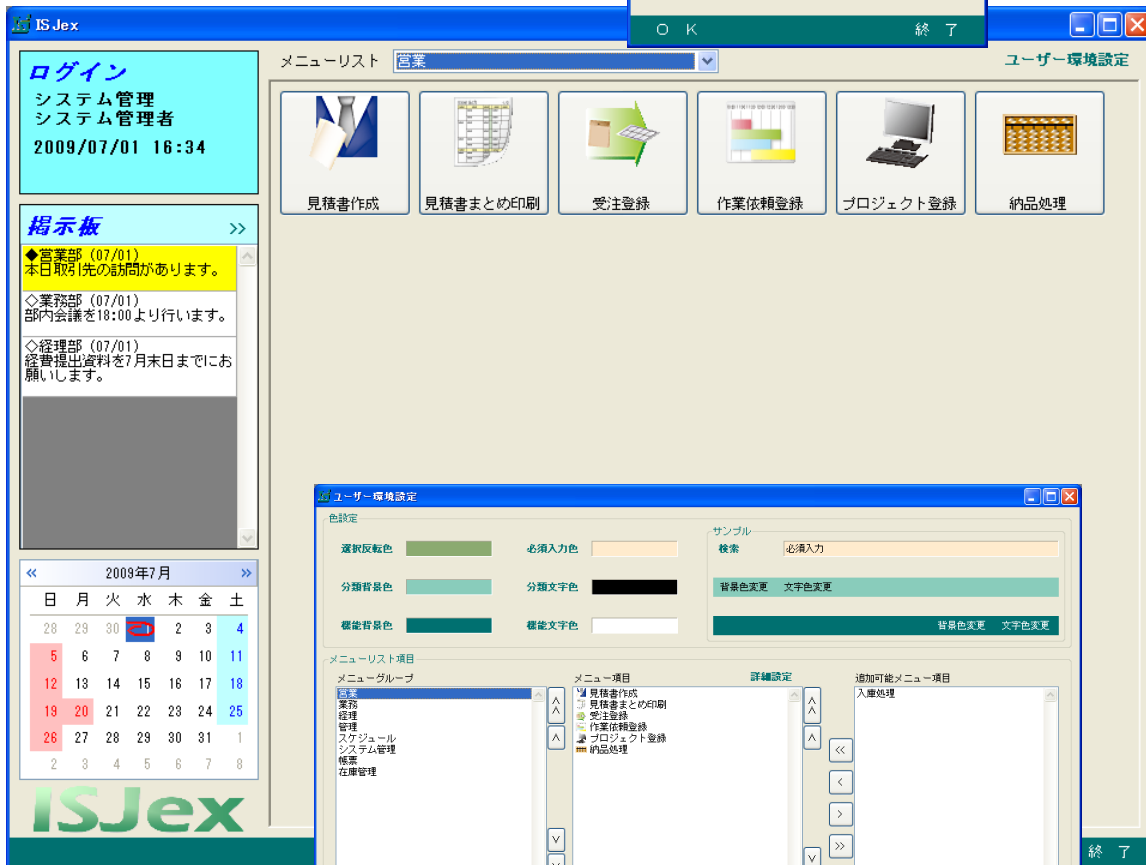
IS Jex

O K 終 了

ログイン
システム管理
システム管理者
2009/07/01 16:34

メニューリスト 営業

ユーザー環境設定

見積書作成
見積書まとめ印刷
受注登録
作業依頼登録
プロジェクト登録
納品処理

掲示板 >>

◆営業部 (07/01)
本日取引先の訪問があります。

◇業務部 (07/01)
部内会議を18:00より行います。

◇経理部 (07/01)
経費提出資料を7月末日までにお願いします。

| « | | | 2009年7月 | | | » |
|---|---|---|---|---|---|---|
| 日 | 月 | 火 | 水 | 木 | 金 | 土 |
| 28 | 29 | 30 | 1 | 2 | 3 | 4 |
| 5 | 6 | 7 | 8 | 9 | 10 | 11 |
| 12 | 13 | 14 | 15 | 16 | 17 | 18 |
| 19 | 20 | 21 | 22 | 23 | 24 | 25 |
| 26 | 27 | 28 | 29 | 30 | 31 | 1 |
| 2 | 3 | 4 | 5 | 6 | 7 | 8 |

ISJex

ユーザー環境設定

色設定
選択反転色
必須入力色
分類背景色
分類文字色
機能背景色
機能文字色

サンプル
検索 必須入力
背景色変更 文字色変更
背景色変更 文字色変更

メニューリスト項目
メニューグループ
営業
業務
経理
管理
スケジュール
システム管理
帳票
在庫管理

メニュー項目 詳細設定
見積書作成
見積書まとめ印刷
受注登録
作業依頼登録
プロジェクト登録
納品処理

追加可能メニュー項目
入庫処理

終 了